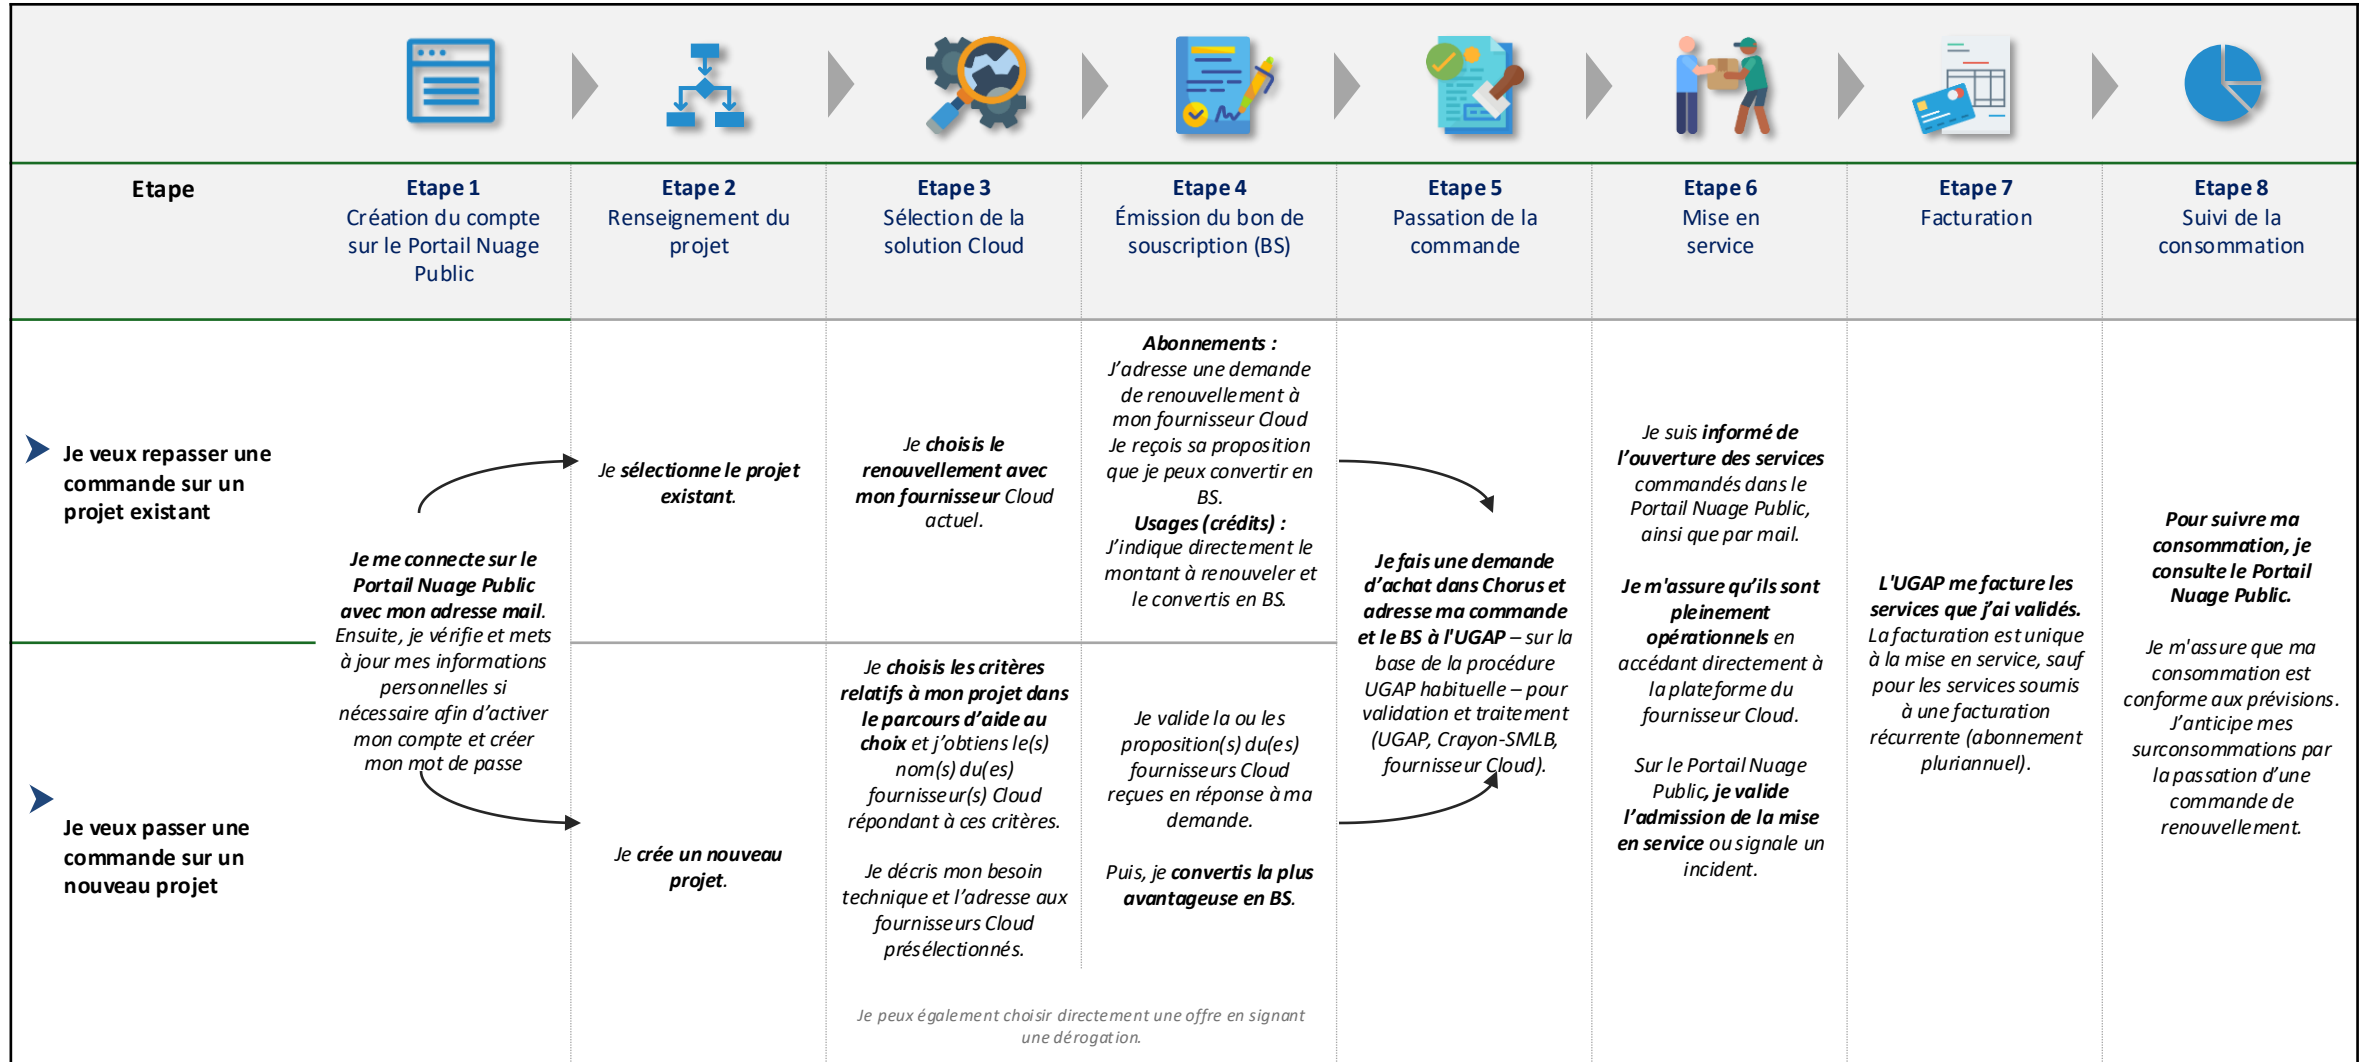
Etape

Etape 1
Création du compte sur le Portail Nuage Public

Etape 2
Renseignement du projet

Etape 3
Sélection de la solution Cloud

Etape 4
Émission du bon de souscription (BS)

Etape 5
Passation de la commande

Etape 6
Mise en service

Etape 7
Facturation

Etape 8
Suivi de la consommation

Je veux repasser une commande sur un projet existant

Je veux passer une commande sur un nouveau projet

Je me connecte sur le Portail Nuage Public avec mon adresse mail. Ensuite, je vérifie et mets à jour mes informations personnelles si nécessaire afin d'activer mon compte et créer mon mot de passe

Je sélectionne le projet existant.

Je crée un nouveau projet.

Je choisis le renouvellement avec mon fournisseur Cloud actuel.

Je choisis les critères relatifs à mon projet dans le parcours d'aide au choix et j'obtiens le(s) nom(s) du(es) fournisseur(s) Cloud répondant à ces critères.

Je décris mon besoin technique et l'adresse aux fournisseurs Cloud présélectionnés.

Abonnements :
J'adresse une demande de renouvellement à mon fournisseur Cloud
Je reçois sa proposition que je peux convertir en BS.
Usages (crédits) :
J'indique directement le montant à renouveler et le convertis en BS.

Je valide la ou les proposition(s) du(es) fournisseurs Cloud reçues en réponse à ma demande.

Puis, je convertis la plus avantageuse en BS.

Je peux également choisir directement une offre en signant une dérogation.

Je fais une demande d'achat dans Chorus et adresse ma commande et le BS à l'UGAP – sur la base de la procédure UGAP habituelle – pour validation et traitement (UGAP, Crayon-SMLB, fournisseur Cloud).

Je suis informé de l'ouverture des services commandés dans le Portail Nuage Public, ainsi que par mail.

Je m'assure qu'ils sont pleinement opérationnels en accédant directement à la plateforme du fournisseur Cloud.

Sur le Portail Nuage Public, je valide l'admission de la mise en service ou signale un incident.

L'UGAP me facture les services que j'ai validés. La facturation est unique à la mise en service, sauf pour les services soumis à une facturation récurrente (abonnement pluriannuel).

Pour suivre ma consommation, je consulte le Portail Nuage Public.

Je m'assure que ma consommation est conforme aux prévisions. J'anticipe mes surconsommations par la passation d'une commande de renouvellement.